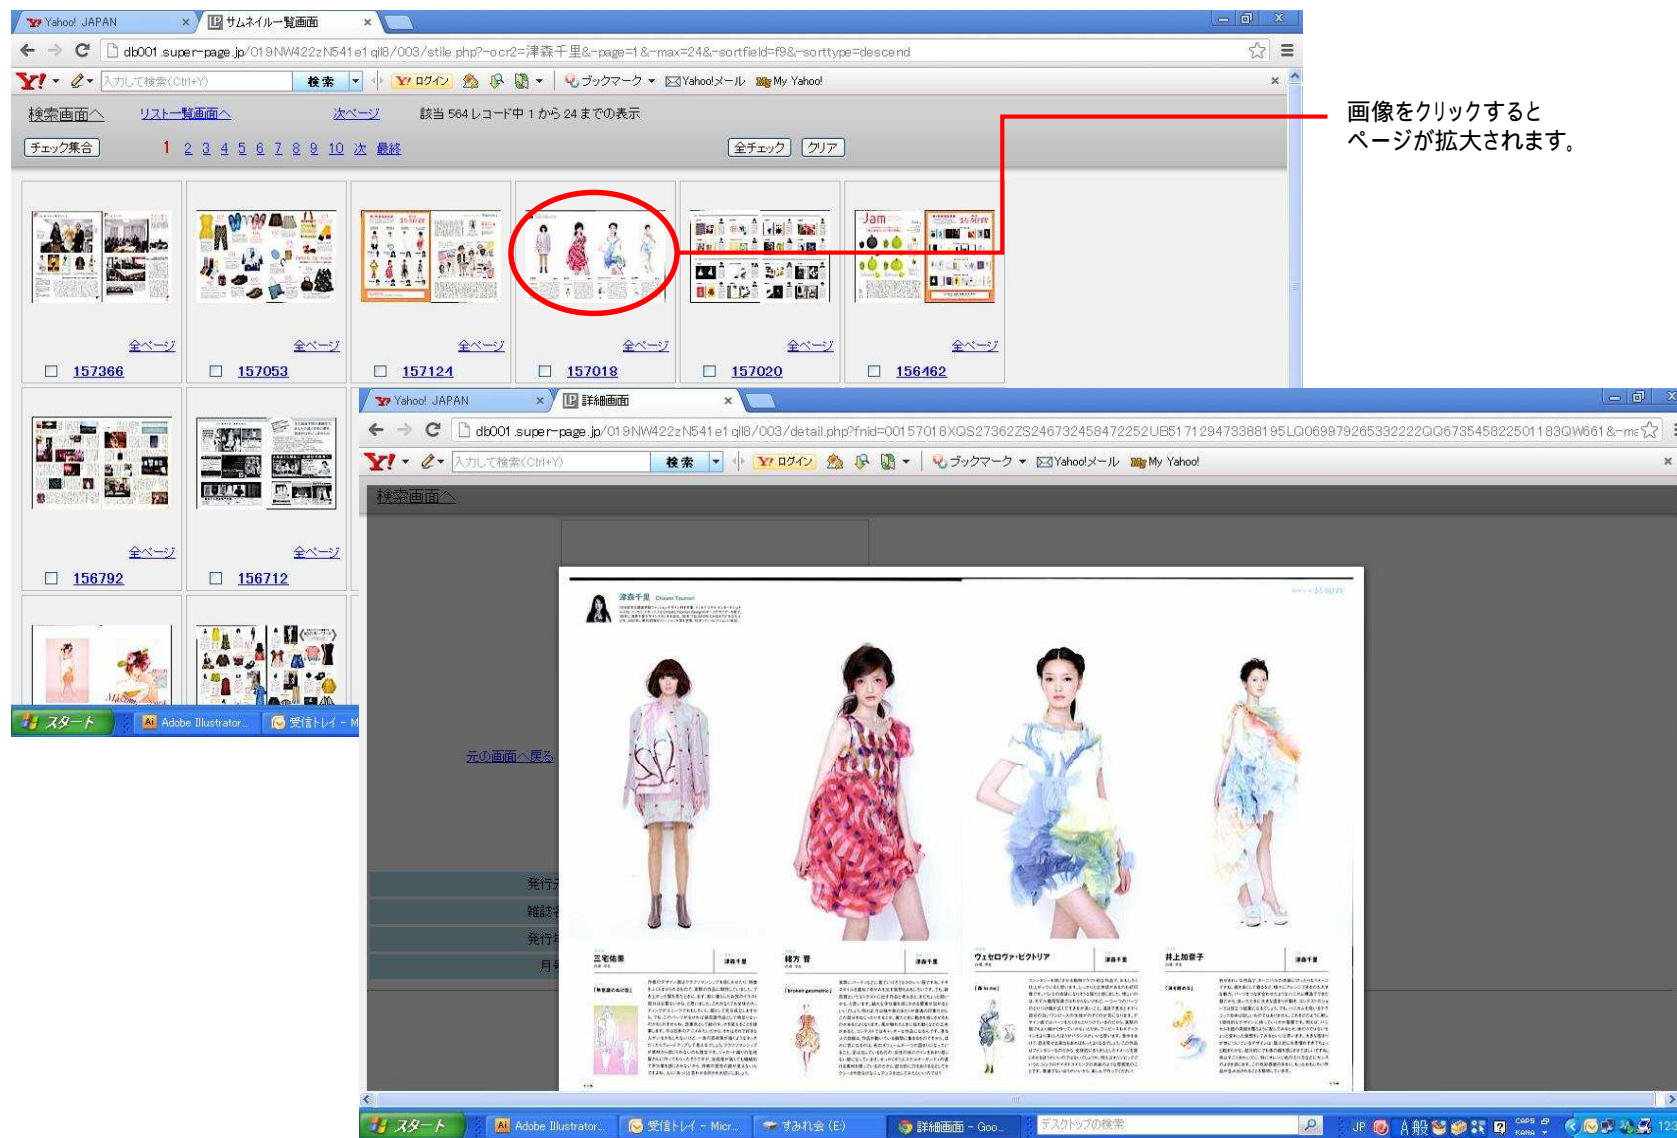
Yahoo! JAPAN
サムネイル一覧画面
db001.super-page.jp/019NW422zN541e1qil8/003/stile.php?-ocr2=津森千里&-page=1&-max=24&-sortfield=f9&-sorttype=descend
入力して検索(Ctrl+Y)
検索
ログイン
ブックマーク
Yahoo!メール
My Yahoo!

検索画面へ　リスト一覧画面へ　次ページ　該当 564 レコード中 1 から 24 までの表示
チェック集合　1 2 3 4 5 6 7 8 9 10 次 最終　全チェック　クリア

画像をクリックすると
ページが拡大されます。

全ページ　157366
全ページ　157053
全ページ　157124
全ページ　157018
全ページ　157020
全ページ　156462
全ページ　156792
全ページ　156712

スタート　Adobe Illustrator...　受信トレイ - M

Yahoo! JAPAN
詳細画面
db001.super-page.jp/019NW422zN541e1qil8/003/detail.php?fnid=00157018XQS27362ZS246732458472252UB5171294733881 95LQ069979265332222QQ67354582250118 3QW661&-m
入力して検索(Ctrl+Y)
検索
ログイン
ブックマーク
Yahoo!メール
My Yahoo!

検索画面へ

元の画面へ戻る

発行
雑誌
発行
月

津森千里
三宅佑果
緒方 蕾
ウェセロヴァ・ビクトリア
井上加奈子
津森千里
津森千里
津森千里
津森千里

スタート　Adobe Illustrator...　受信トレイ - Micr...　すみれ会 (E)　詳細画面 - Goo...　デスクトップの検索
JP A 般